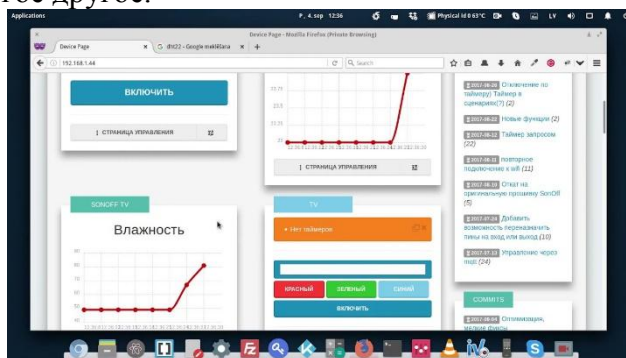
гое другое.

Applications P., 4. sep 12:56 Physical id 0 63°C LV

Device Page - Mozilla Firefox (Private Browsing)

Device Page × dht22 - Google meklēšana × +

192.168.1.44 Search

ВКЛЮЧИТЬ

СТРАНИЦА УПРАВЛЕНИЯ

СТРАНИЦА УПРАВЛЕНИЯ

2017-08-26 Отключение по таймеру! Таймер в сценарии(?) (2)

2017-08-26 Новые функции (2)

2017-08-22 Таймер запросом (22)

2017-08-11 повторное подключение к wifi (11)

2017-08-10 Откат на оригинальную прошивку SonOff (5)

2017-07-24 Добавить возможность переназначить пины на вход или выход (10)

2017-07-22 Управление через mqtt (24)

SONOFF TV

Влажность

TV

Нет таймеров

КРАСНЫЙ ЗЕЛЕНЫЙ СИНИЙ

ВКЛЮЧИТЬ

COMMITS

2017-08-04 Оптимизация, мелкие фиксы